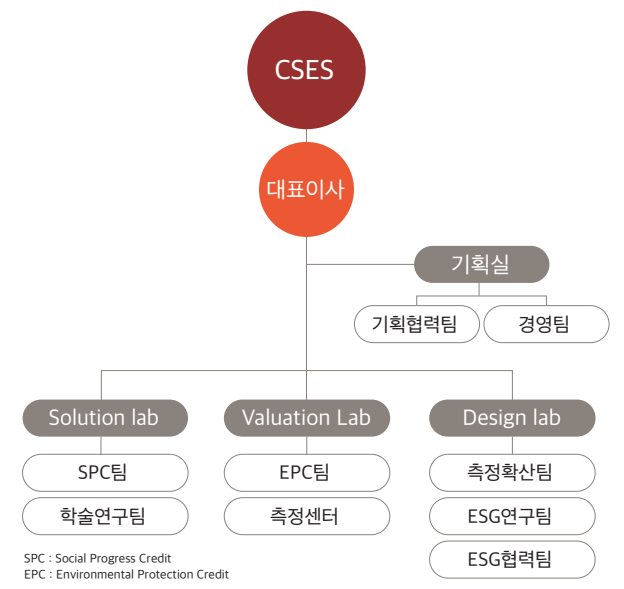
CSES

대표이사

기획실

기획협력팀

경영팀

Solution lab

SPC팀

학술연구팀

Valuation Lab

EPC팀

측정센터

Design lab

측정확산팀

ESG연구팀

ESG협력팀

SPC : Social Progress Credit
EPC : Environmental Protection Credit